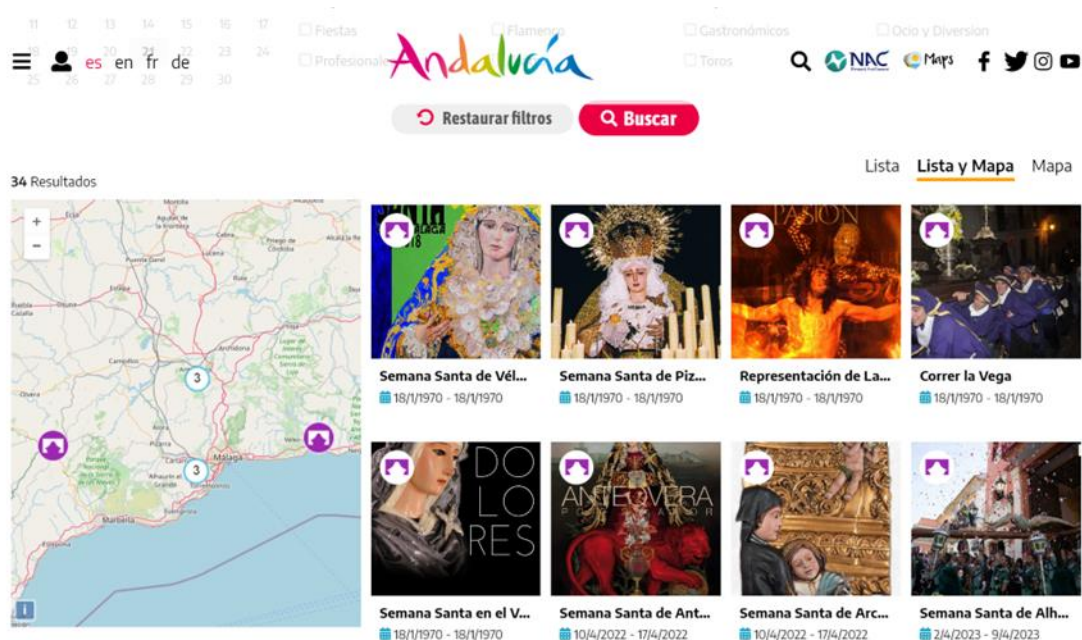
es en fr de

Andalucía

Fiestas Flamenco Gastronómicos Ocio y Diversion
Profesionales Toros

11 12 13 14 15 16 17
18 19 20 21 22 23 24
25 26 27 28 29 30

NAC Maps

Restaurar filtros
Buscar

34 Resultados

Lista Lista y Mapa Mapa

+
-

Écija
Puente Genil
Estepa
Antequera
Archidona
Campillos
Málaga
Marbella
Estepona

3
3

i

Semana Santa de Vél...
18/1/1970 - 18/1/1970

Semana Santa de Piz...
18/1/1970 - 18/1/1970

Representación de La...
18/1/1970 - 18/1/1970

Correr la Vega
18/1/1970 - 18/1/1970

DO
LO
RES

ANTEQUERA

Semana Santa en el V...
18/1/1970 - 18/1/1970

Semana Santa de Ant...
10/4/2022 - 17/4/2022

Semana Santa de Arc...
10/4/2022 - 17/4/2022

Semana Santa de Alh...
2/4/2023 - 9/4/2023